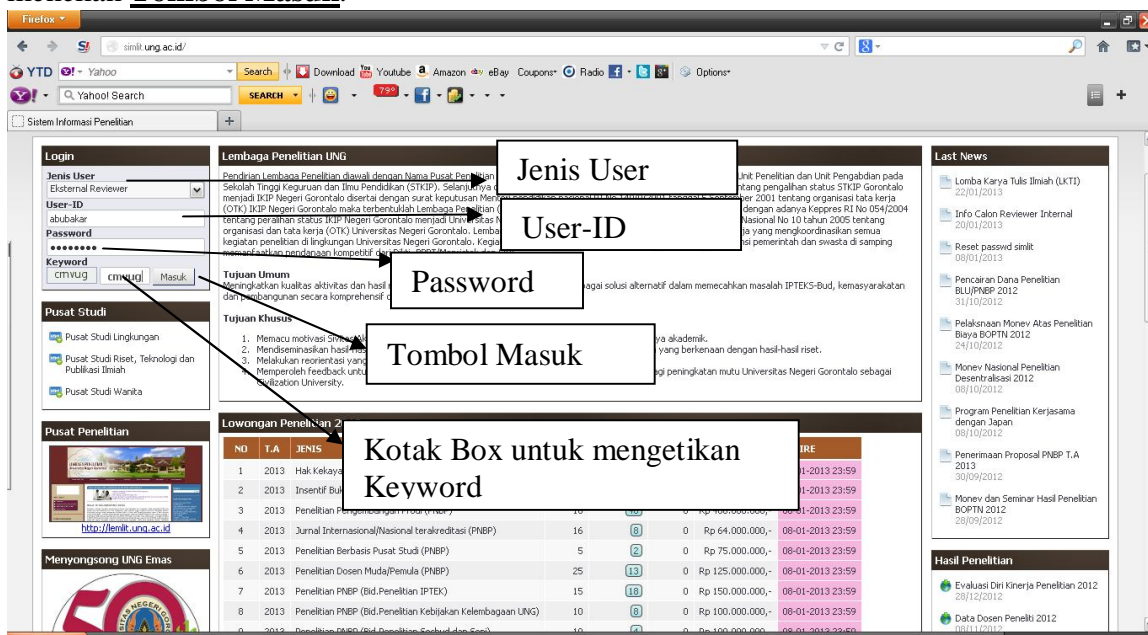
Firefox

simlit.ung.ac.id/

YTD Yahoo Search Download Youtube Amazon eBay Coupons Radio Options

Yahoo! Search SEARCH 79°

Sistem Informasi Penelitian

Login
Jenis User
Eksternal Reviewer
User-ID
abubakar
Password
••••••••
Keyword
cmvug cmvug Masuk

Pusat Studi
Pusat Studi Lingkungan
Pusat Studi Riset, Teknologi dan Publikasi Ilmiah
Pusat Studi Wanita

Pusat Penelitian
http://lemlit.ung.ac.id

Menyongsong UNG Emas

Lembaga Penelitian UNG
Pendirian Lembaga Penelitian diawali dengan Nama Pusat Pen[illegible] Unit Penelitian dan Unit Pengabdian pada Sekolah Tinggi Keguruan dan Ilmu Pendidikan (STKIP). Selan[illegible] tentang pengalihan status STKIP Gorontalo menjadi IKIP Negeri Gorontalo disertai dengan surat keputusan Me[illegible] 2001 tentang organisasi tata kerja (OTK) IKIP Negeri Gorontalo maka terbentuklah Lembaga Pe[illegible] dengan adanya Keppres RI No 054/2004 tentang peralihan status IKIP Negeri Gorontalo menjadi Univ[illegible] Nasional No 10 tahun 2005 tentang organisasi dan tata kerja (OTK) Universitas Negeri Gorontalo. Lemba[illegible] yang mengkoordinasikan semua kegiatan penelitian di lingkungan Universitas Negeri Gorontalo. Kegia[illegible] si pemerintah dan swasta di samping memanfaatkan pendanaan kompetitif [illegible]

Tujuan Umum
Meningkatkan kualitas aktivitas dan hasil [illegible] bagai solusi alternatif dalam memecahkan masalah IPTEKS-Bud, kemasyarakatan dan pembangunan secara komprehensif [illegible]

Tujuan Khusus
1. Memacu motivasi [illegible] ya akademik.
2. Mendiseminasikan hasil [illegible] yang berkenaan dengan hasil-hasil riset.
3. Melakukan reorientasi yang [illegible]
4. Memperoleh feedback untu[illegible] gi peningkatan mutu Universitas Negeri Gorontalo sebagai Civilization University.

Jenis User

User-ID

Password

Tombol Masuk

Kotak Box untuk mengetikan Keyword

Lowongan Peneli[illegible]

| NO | T.A | JENIS | | | | | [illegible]IRE |
|---|---|---|---|---|---|---|---|
| 1 | 2013 | Hak Kekaya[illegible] | | | | | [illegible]01-2013 23:59 |
| 2 | 2013 | Insentif Bu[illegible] | | | | | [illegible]01-2013 23:59 |
| 3 | 2013 | Penelitian Pengembangan Prodi (PNBP) | 16 | | 0 | Rp 400.000.000,- | 08-01-2013 23:59 |
| 4 | 2013 | Jurnal Internasional/Nasional terakreditasi (PNBP) | 16 | 8 | 0 | Rp 64.000.000,- | 08-01-2013 23:59 |
| 5 | 2013 | Penelitian Berbasis Pusat Studi (PNBP) | 5 | 2 | 0 | Rp 75.000.000,- | 08-01-2013 23:59 |
| 6 | 2013 | Penelitian Dosen Muda/Pemula (PNBP) | 25 | 13 | 0 | Rp 125.000.000,- | 08-01-2013 23:59 |
| 7 | 2013 | Penelitian PNBP (Bid.Penelitian IPTEK) | 15 | 18 | 0 | Rp 150.000.000,- | 08-01-2013 23:59 |
| 8 | 2013 | Penelitian PNBP (Bid.Penelitian Kebijakan Kelembagaan UNG) | 10 | 8 | 0 | Rp 100.000.000,- | 08-01-2013 23:59 |

Last News
Lomba Karya Tulis Ilmiah (LKTI) 22/01/2013
Info Calon Reviewer Internal 20/01/2013
Reset passwd simlit 08/01/2013
Pencairan Dana Penelitian BLU/PNBP 2012 31/10/2012
Pelaksnaan Monev Atas Penelitian Biaya BOPTN 2012 24/10/2012
Monev Nasional Penelitian Desentralisasi 2012 08/10/2012
Program Penelitian Kerjasama dengan Japan 08/10/2012
Penerimaan Proposal PNBP T.A 2013 30/09/2012
Monev dan Seminar Hasil Penelitian BOPTN 2012 28/09/2012

Hasil Penelitian
Evaluasi Diri Kinerja Penelitian 2012 28/12/2012
Data Dosen Peneliti 2012